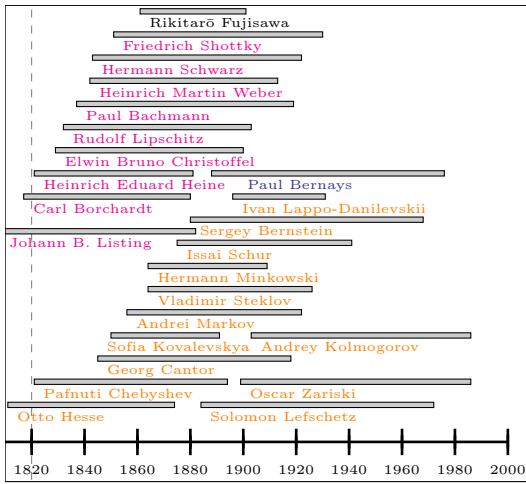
Rikitarō Fujisawa
Friedrich Shottky
Hermann Schwarz
Heinrich Martin Weber
Paul Bachmann
Rudolf Lipschitz
Elwin Bruno Christoffel
Heinrich Eduard Heine
Paul Bernays
Carl Borchardt
Ivan Lappo-Danilevskii
Johann B. Listing
Sergey Bernstein
Issai Schur
Hermann Minkowski
Vladimir Steklov
Andrei Markov
Sofia Kovalevskya
Andrey Kolmogorov
Georg Cantor
Pafnuti Chebyshev
Oscar Zariski
Otto Hesse
Solomon Lefschetz

1820 1840 1860 1880 1900 1920 1940 1960 1980 2000